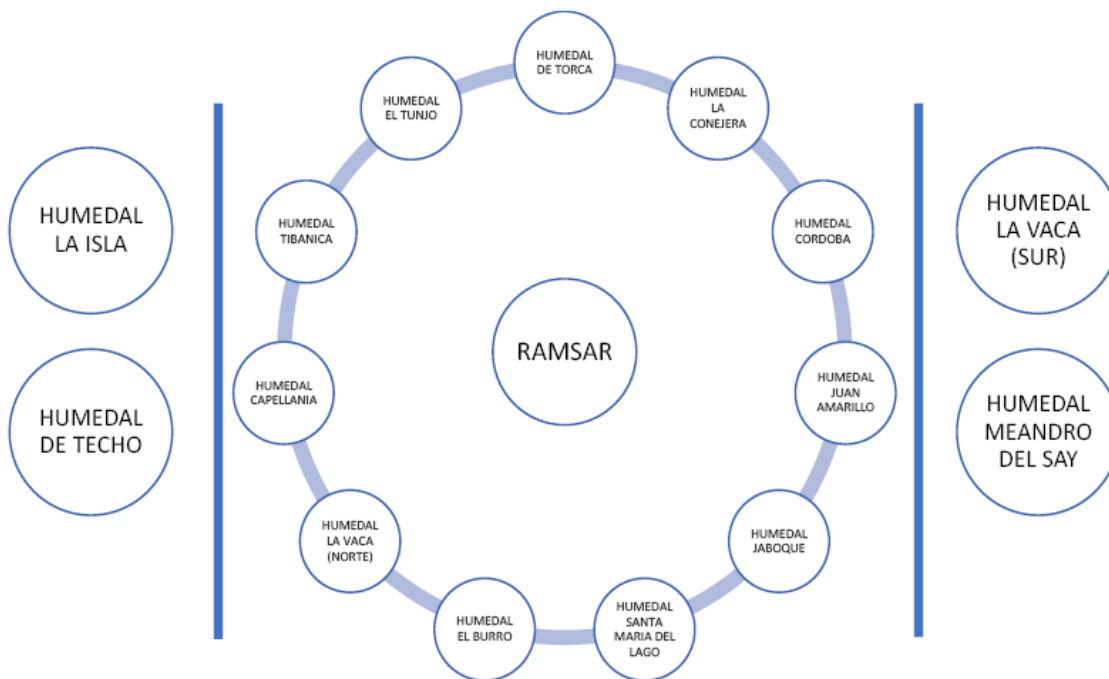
HUMEDAL LA ISLA

HUMEDAL DE TECHO

HUMEDAL DE TORCA

HUMEDAL LA CONEJERA

HUMEDAL CORDOBA

HUMEDAL JUAN AMARILLO

HUMEDAL JABOQUE

HUMEDAL SANTA MARIA DEL LAGO

HUMEDAL EL BURRO

HUMEDAL LA VACA (NORTE)

HUMEDAL CAPELLANIA

HUMEDAL TIBANICA

HUMEDAL EL TUNJO

RAMSAR

HUMEDAL LA VACA (SUR)

HUMEDAL MEANDRO DEL SAY